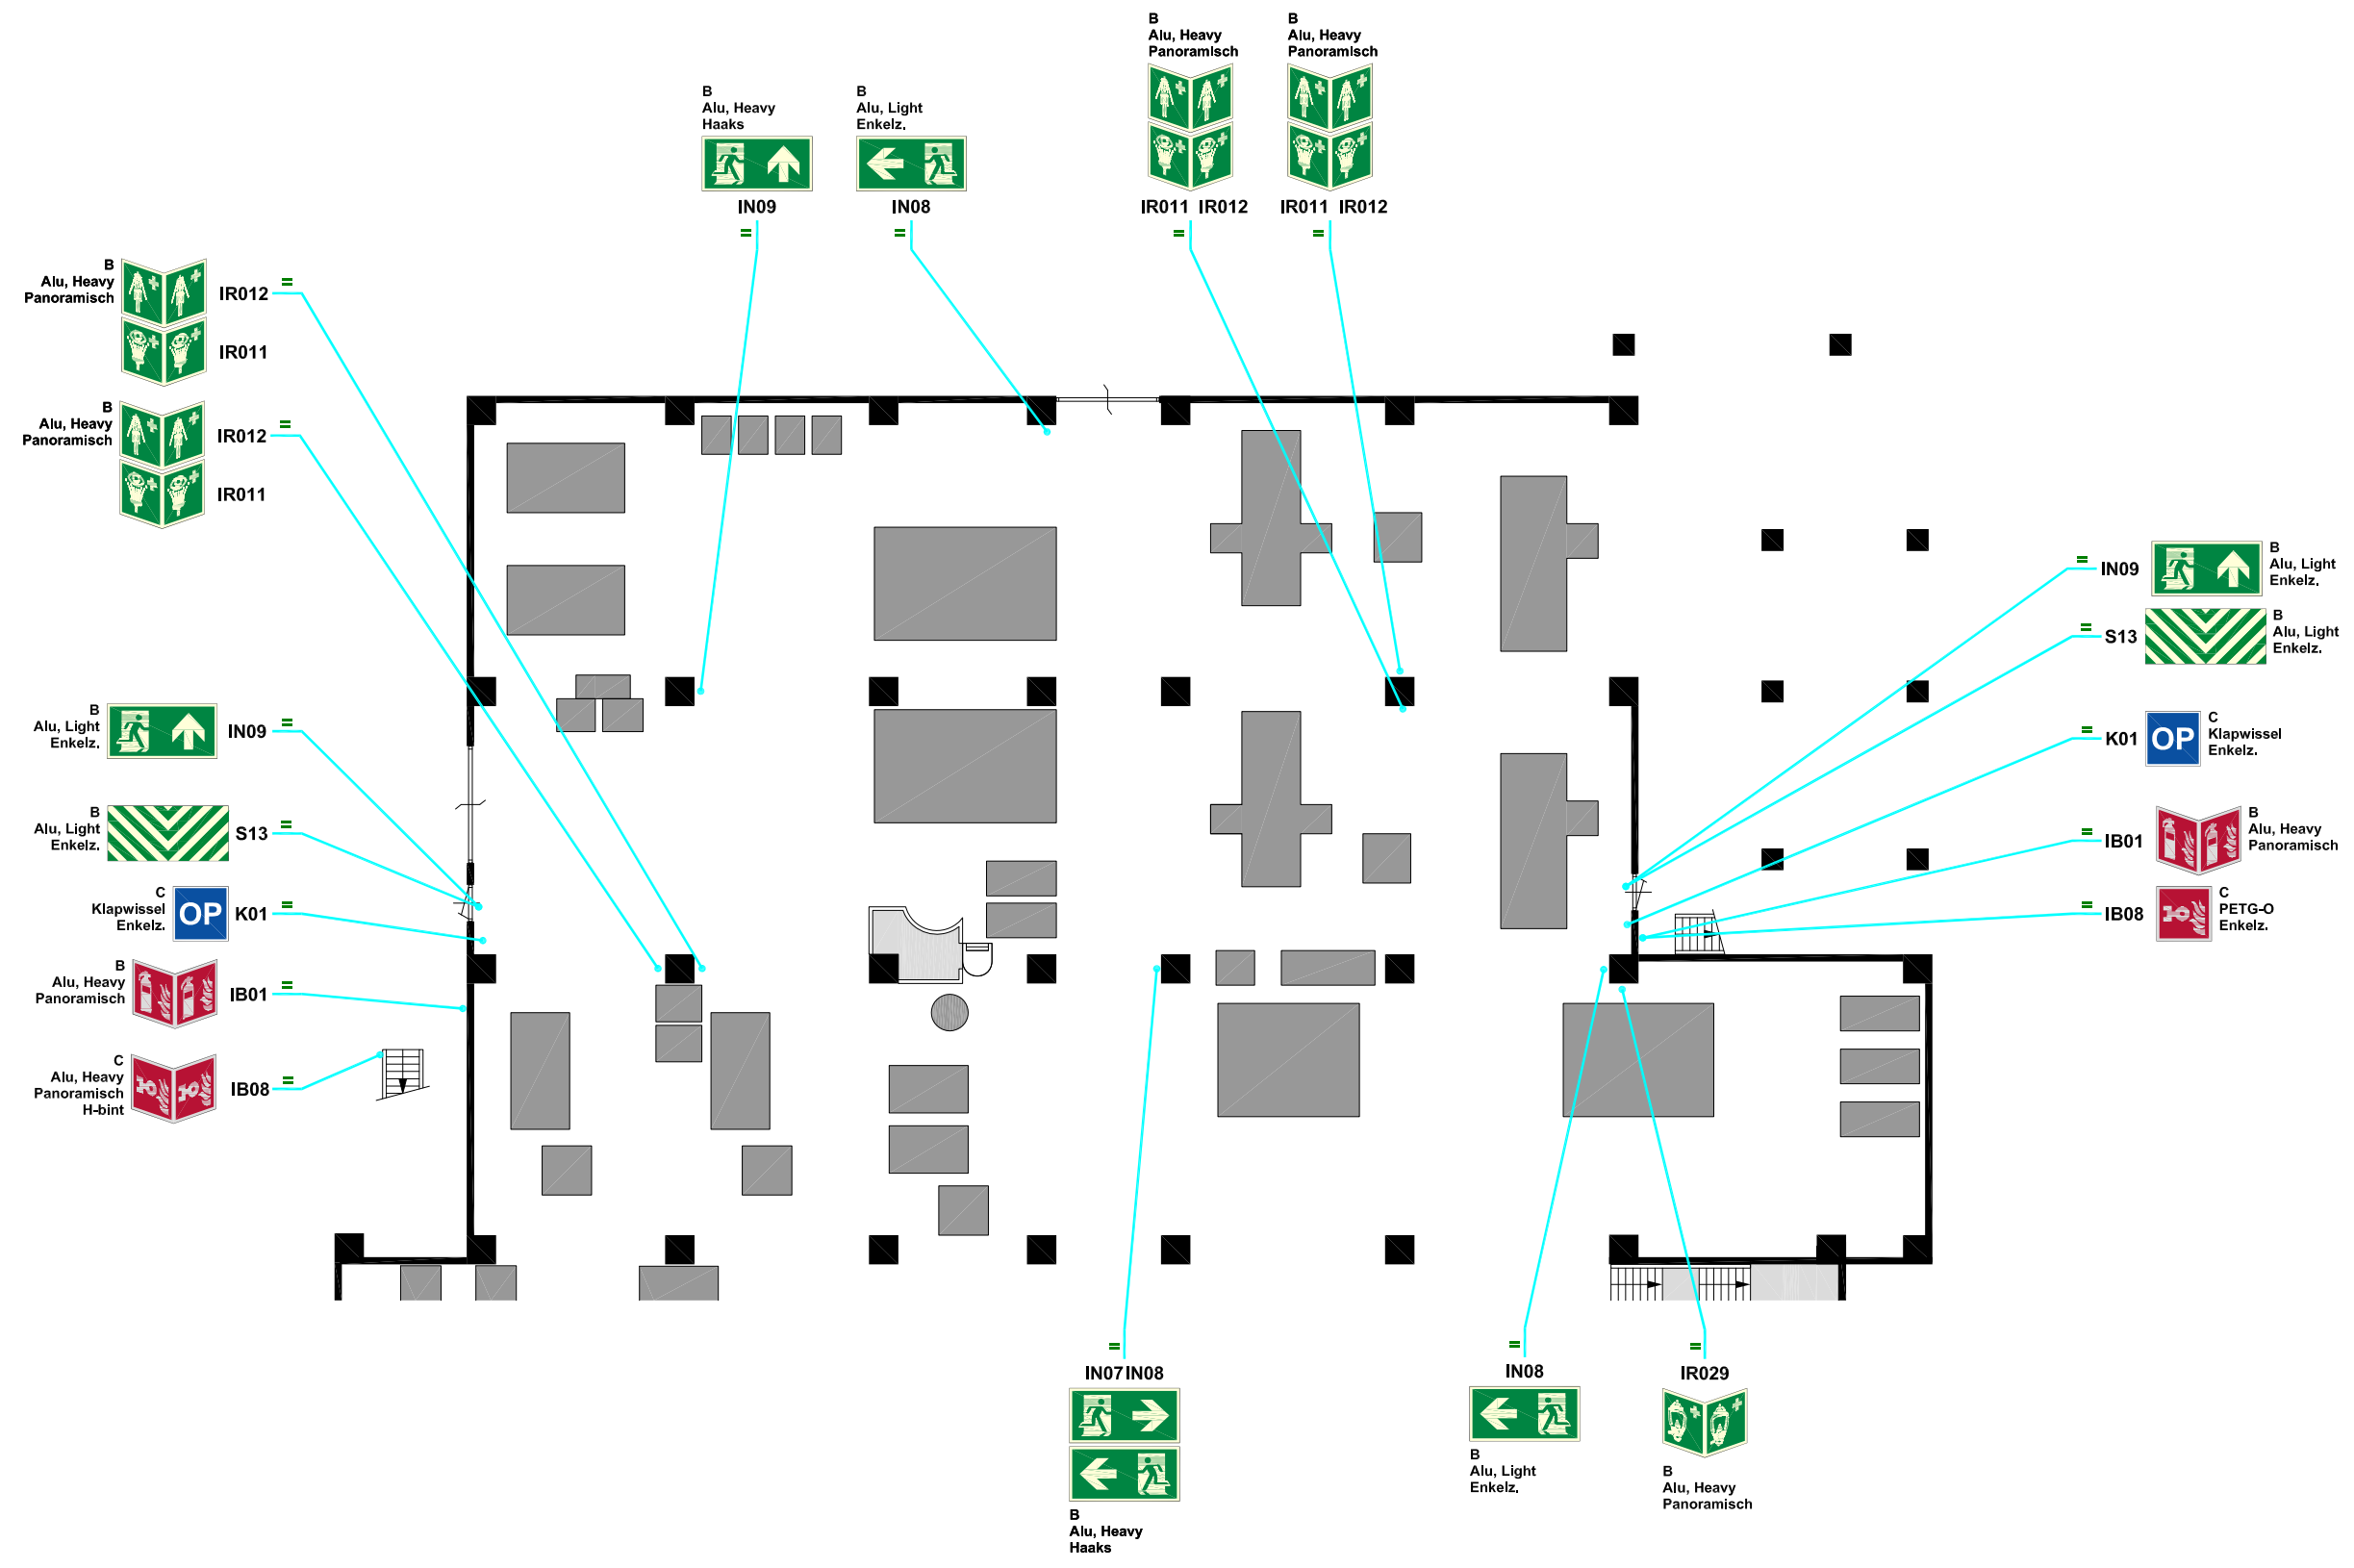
B
Alu, Heavy
Panoramisch

B
Alu, Heavy
Panoramisch

IR011 IR012 IR011 IR012

B
Alu, Heavy
Haaks

B
Alu, Light
Enkelz.

IN09 IN08

B
Alu, Heavy
Panoramisch
IR012
IR011

B
Alu, Heavy
Panoramisch
IR012
IR011

B
Alu, Light
Enkelz.
IN09

B
Alu, Light
Enkelz.
S13

C
Klapwissel
Enkelz.
OP K01

B
Alu, Heavy
Panoramisch
IB01

C
Alu, Heavy
Panoramisch
H-bint
IB08

IN09
B
Alu, Light
Enkelz.

S13
B
Alu, Light
Enkelz.

K01 OP
C
Klapwissel
Enkelz.

IB01
B
Alu, Heavy
Panoramisch

IB08
C
PETG-O
Enkelz.

IN07 IN08
B
Alu, Heavy
Haaks

IN08
B
Alu, Light
Enkelz.

IR029
B
Alu, Heavy
Panoramisch